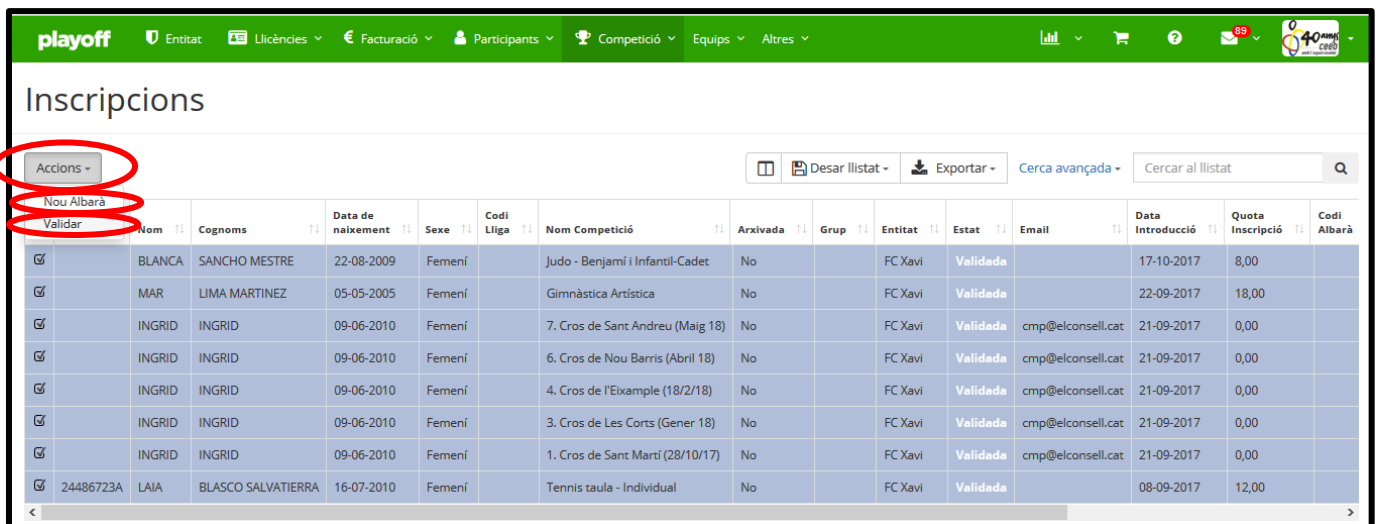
playoff Entitat Llicències Facturació Participants Competició Equips Altres

89

40 anys ceeb

Inscripcions

Accions

Nou Albarà
Validar

Desar llistat Exportar Cerca avançada Cercar al llistat

| | | Nom | Cognoms | Data de naixement | Sexe | Codi Lliga | Nom Competició | Arxivada | Grup | Entitat | Estat | Email | Data Introducció | Quota Inscripció | Codi Albarà |
|---|---|---|---|---|---|---|---|---|---|---|---|---|---|---|---|
| | | BLANCA | SANCHO MESTRE | 22-08-2009 | Femení | | Judo - Benjamí i Infantil-Cadet | No | | FC Xavi | Validada | | 17-10-2017 | 8,00 | |
| | | MAR | LIMA MARTINEZ | 05-05-2005 | Femení | | Gimnàstica Artística | No | | FC Xavi | Validada | | 22-09-2017 | 18,00 | |
| | | INGRID | INGRID | 09-06-2010 | Femení | | 7. Cros de Sant Andreu (Maig 18) | No | | FC Xavi | Validada | cmp@elconsell.cat | 21-09-2017 | 0,00 | |
| | | INGRID | INGRID | 09-06-2010 | Femení | | 6. Cros de Nou Barris (Abril 18) | No | | FC Xavi | Validada | cmp@elconsell.cat | 21-09-2017 | 0,00 | |
| | | INGRID | INGRID | 09-06-2010 | Femení | | 4. Cros de l'Eixample (18/2/18) | No | | FC Xavi | Validada | cmp@elconsell.cat | 21-09-2017 | 0,00 | |
| | | INGRID | INGRID | 09-06-2010 | Femení | | 3. Cros de Les Corts (Gener 18) | No | | FC Xavi | Validada | cmp@elconsell.cat | 21-09-2017 | 0,00 | |
| | | INGRID | INGRID | 09-06-2010 | Femení | | 1. Cros de Sant Martí (28/10/17) | No | | FC Xavi | Validada | cmp@elconsell.cat | 21-09-2017 | 0,00 | |
| | 24486723A | LAIA | BLASCO SALVATIERRA | 16-07-2010 | Femení | | Tennis taula - Individual | No | | FC Xavi | Validada | | 08-09-2017 | 12,00 | |